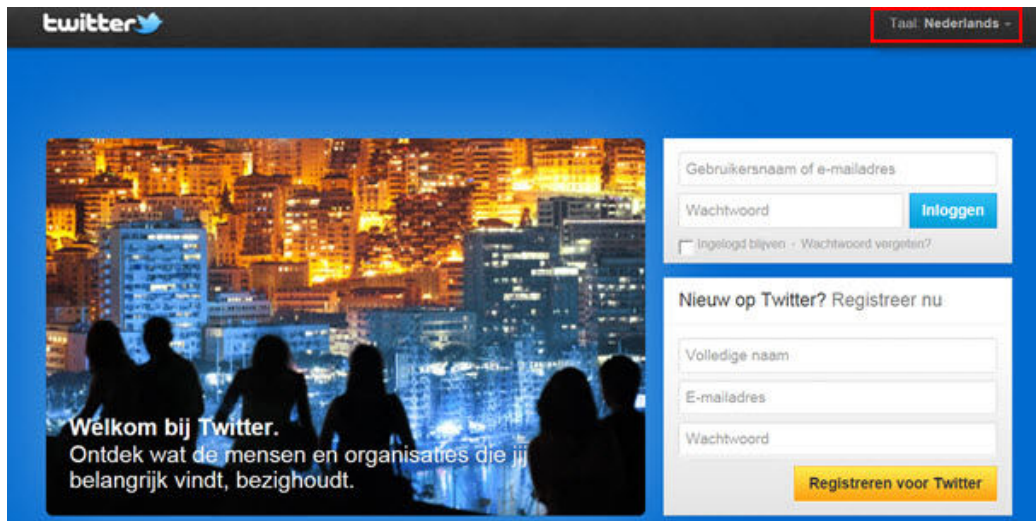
twitter

Taal: Nederlands

Gebruikersnaam of e-mailadres

Wachtwoord

Inloggen

Ingelogd blijven · Wachtwoord vergeten?

Nieuw op Twitter? Registreer nu

Volledige naam

E-mailadres

Wachtwoord

Registreren voor Twitter

Welkom bij Twitter.

Ontdek wat de mensen en organisaties die jij belangrijk vindt, bezighoudt.